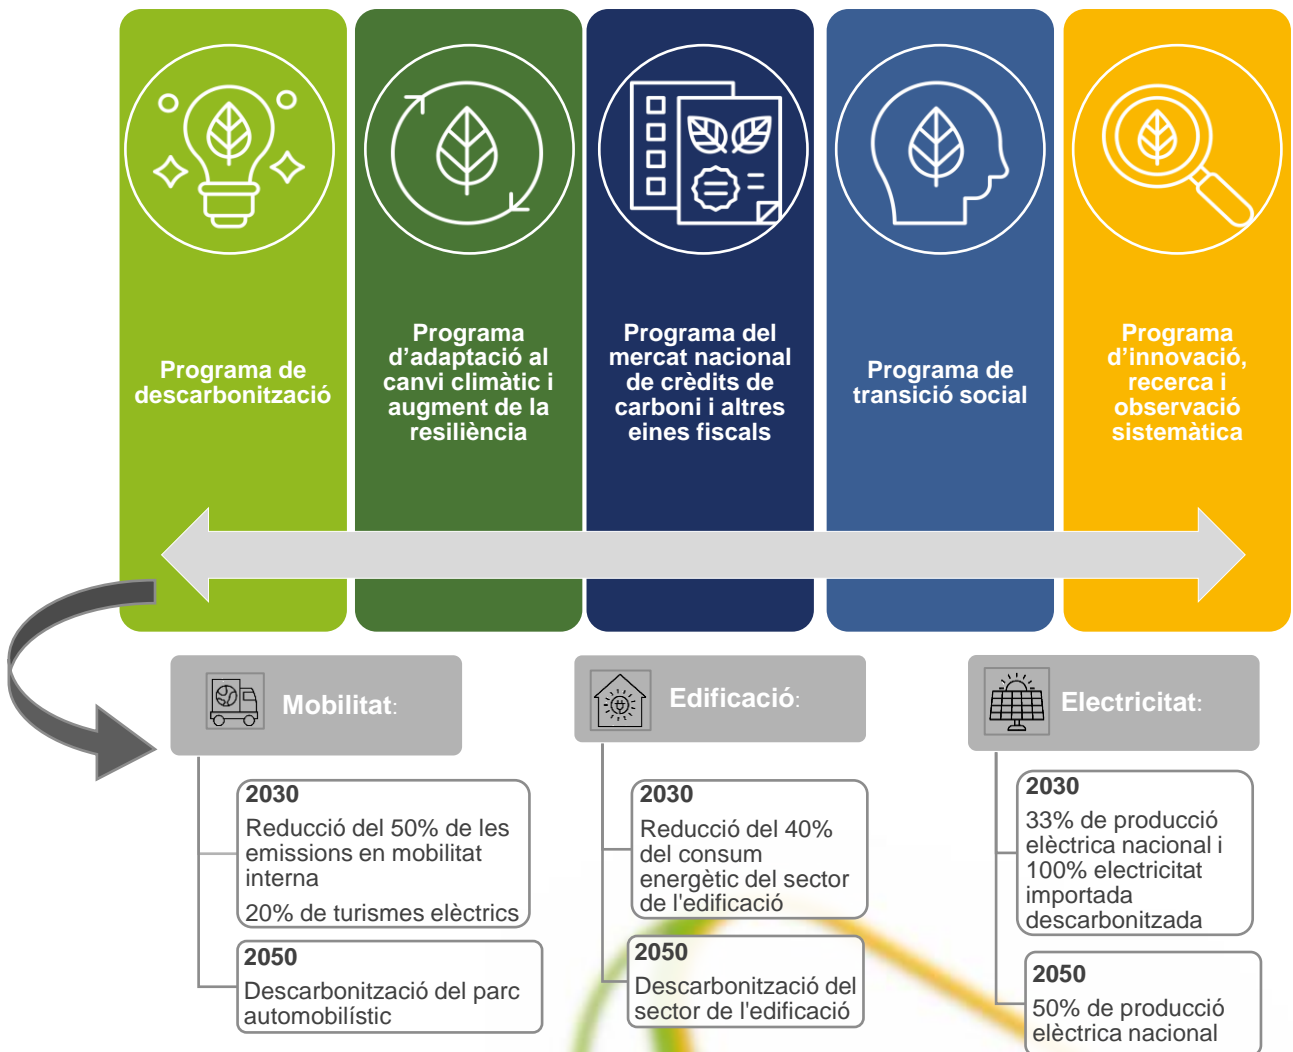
Programa de descarbonització

Programa d'adaptació al canvi climàtic i augment de la resiliència

Programa del mercat nacional de crèdits de carboni i altres eines fiscals

Programa de transició social

Programa d'innovació, recerca i observació sistemàtica

Mobilitat:

2030
Reducció del 50% de les emissions en mobilitat interna
20% de turismes elèctrics

2050
Descarbonització del parc automobilístic

Edificació:

2030
Reducció del 40% del consum energètic del sector de l'edificació

2050
Descarbonització del sector de l'edificació

Electricitat:

2030
33% de producció elèctrica nacional i 100% electricitat importada descarbonitzada

2050
50% de producció elèctrica nacional